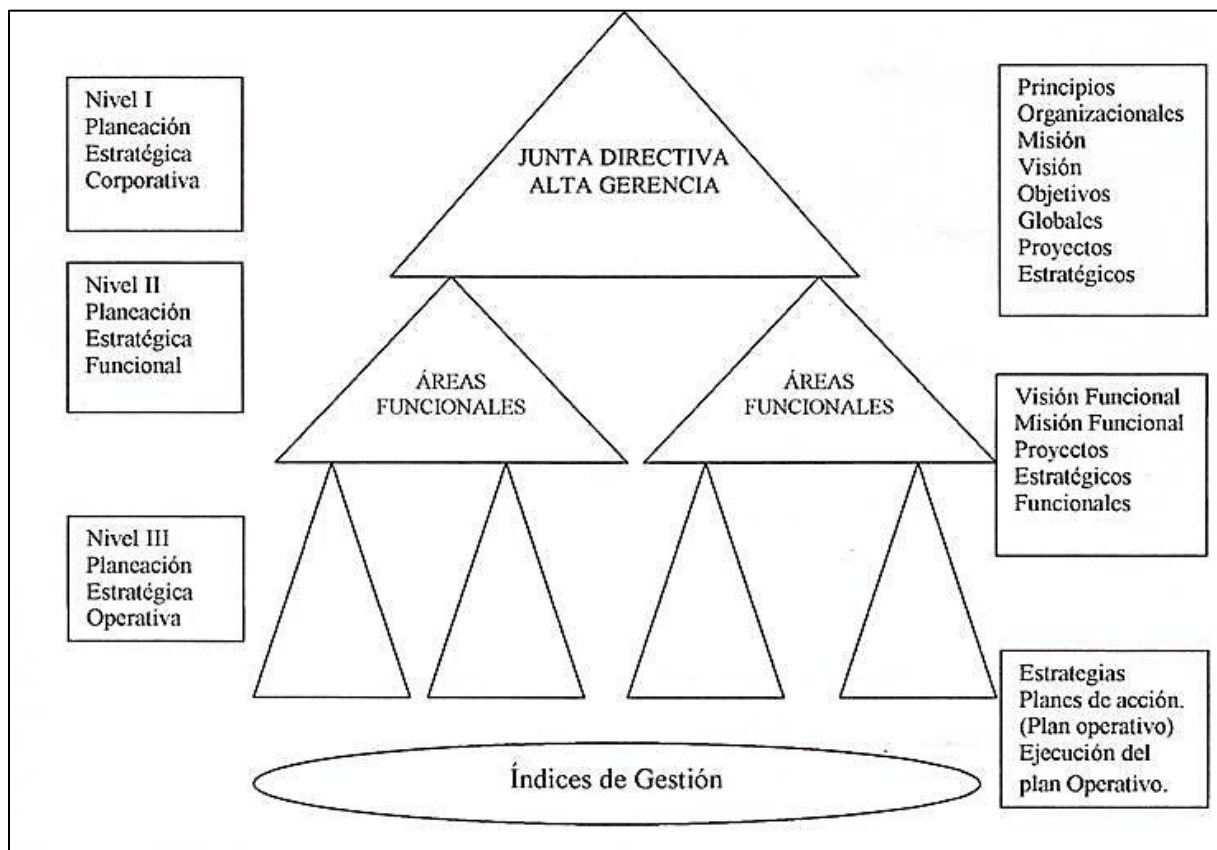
Nivel I
Planeación
Estratégica
Corporativa

JUNTA DIRECTIVA
ALTA GERENCIA

Principios
Organizacionales
Misión
Visión
Objetivos
Globales
Proyectos
Estratégicos

Nivel II
Planeación
Estratégica
Funcional

ÁREAS
FUNCIONALES

ÁREAS
FUNCIONALES

Visión Funcional
Misión Funcional
Proyectos
Estratégicos
Funcionales

Nivel III
Planeación
Estratégica
Operativa

Estrategias
Planes de acción.
(Plan operativo)
Ejecución del
plan Operativo.

Índices de Gestión